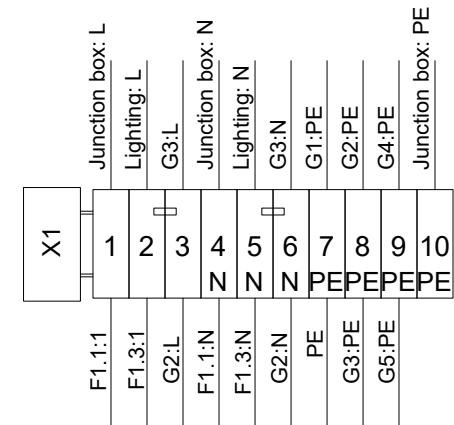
Junction box: L
Lighting: L
G3:L
Junction box: N
Lighting: N
G3:N
G1:PE
G2:PE
G4:PE
Junction box: PE

X1

| 1 | 2 | 3 | 4 | 5 | 6 | 7 | 8 | 9 | 10 |
|---|---|---|---|---|---|---|---|---|---|
| | | | N | N | N | PE | PE | PE | PE |

F1.1:1
F1.3:1
G2:L
F1.1:N
F1.3:N
G2:N
PE
G3:PE
G5:PE